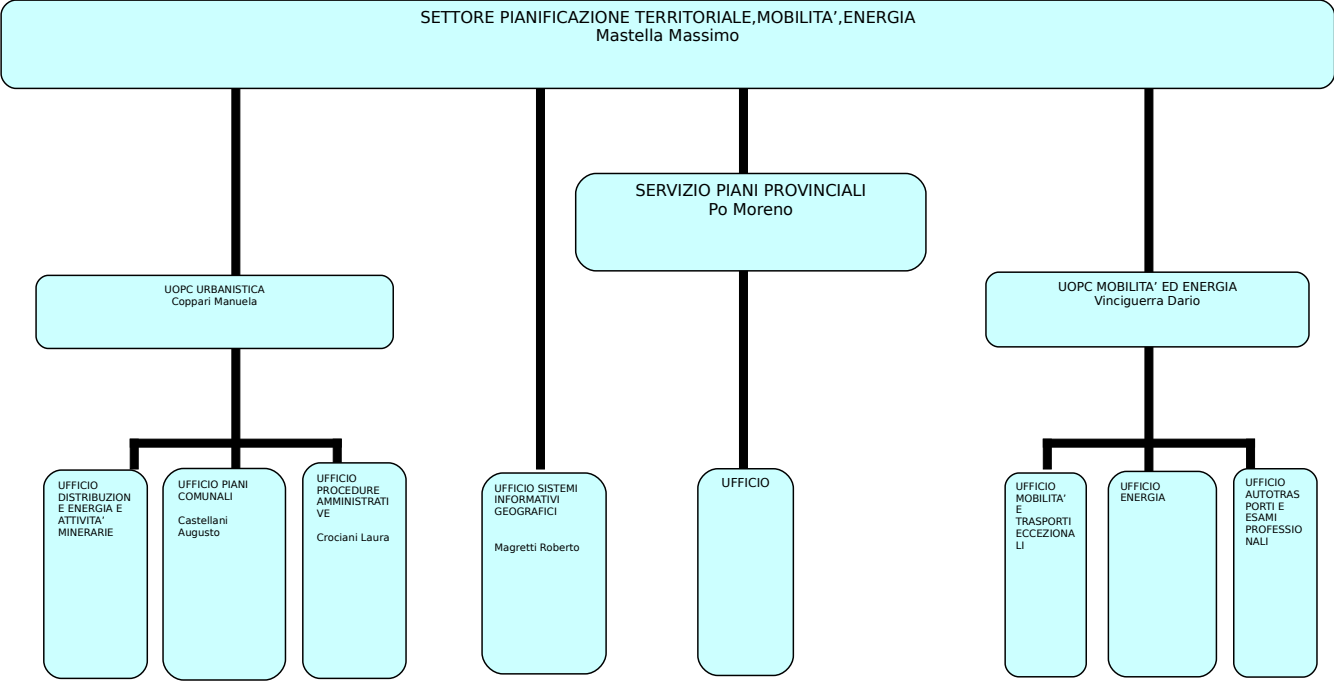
SETTORE PIANIFICAZIONE TERRITORIALE,MOBILITA',ENERGIA
Mastella Massimo

SERVIZIO PIANI PROVINCIALI
Po Moreno

UOPC URBANISTICA
Coppari Manuela

UOPC MOBILITA' ED ENERGIA
Vinciguerra Dario

UFFICIO DISTRIBUZIONE ENERGIA E ATTIVITA' MINERARIE

UFFICIO PIANI COMUNALI

Castellani Augusto

UFFICIO PROCEDURE AMMINISTRATIVE

Crociani Laura

UFFICIO SISTEMI INFORMATIVI GEOGRAFICI

Magretti Roberto

UFFICIO

UFFICIO MOBILITA' E TRASPORTI ECCEZIONALI

UFFICIO ENERGIA

UFFICIO AUTOTRASPORTI E ESAMI PROFESSIONALI